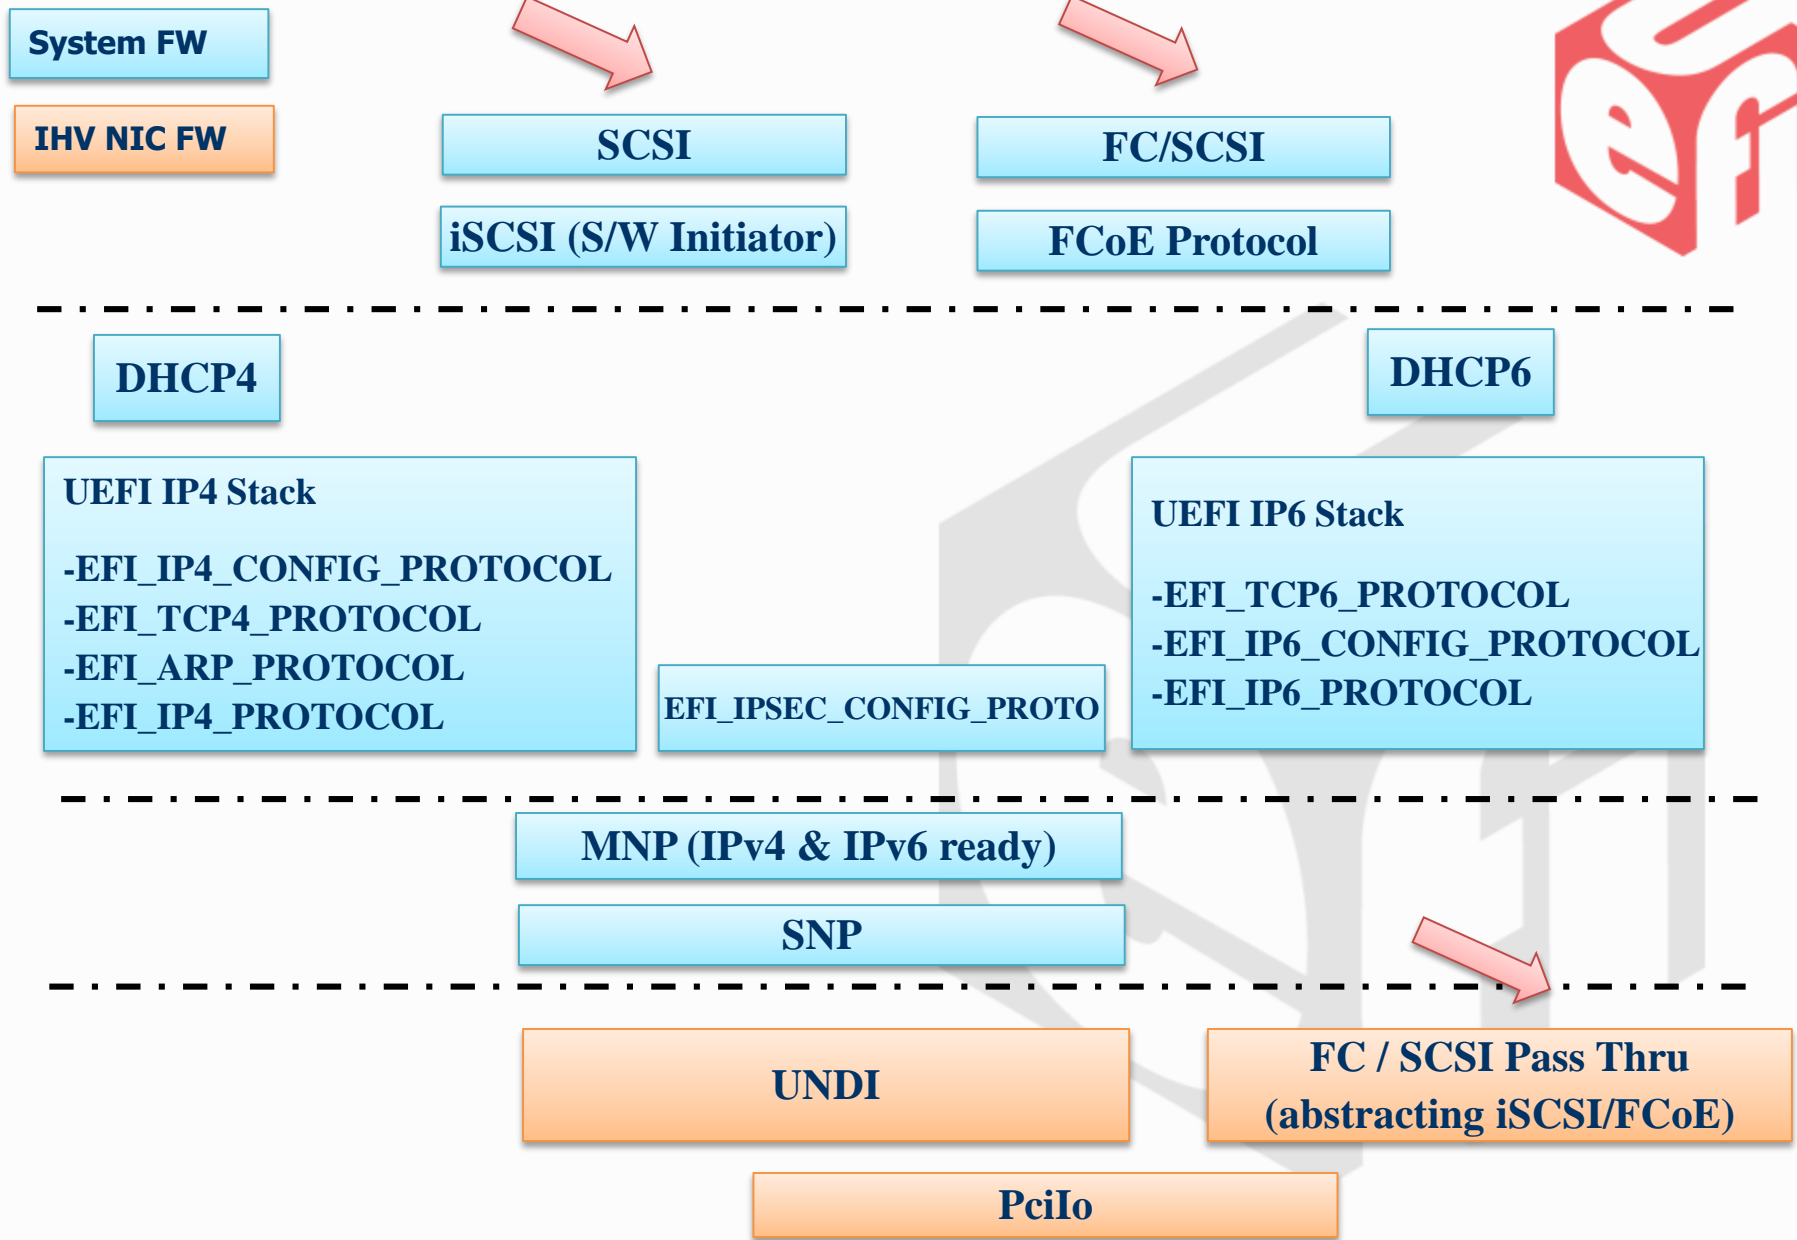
System FW

IHV NIC FW

SCSI

FC/SCSI

iSCSI (S/W Initiator)

FCoE Protocol

DHCP4

DHCP6

UEFI IP4 Stack

-EFI_IP4_CONFIG_PROTOCOL
-EFI_TCP4_PROTOCOL
-EFI_ARP_PROTOCOL
-EFI_IP4_PROTOCOL

EFI_IPSEC_CONFIG_PROTO

UEFI IP6 Stack

-EFI_TCP6_PROTOCOL
-EFI_IP6_CONFIG_PROTOCOL
-EFI_IP6_PROTOCOL

MNP (IPv4 & IPv6 ready)

SNP

UNDI

FC / SCSI Pass Thru (abstracting iSCSI/FCoE)

PciIo